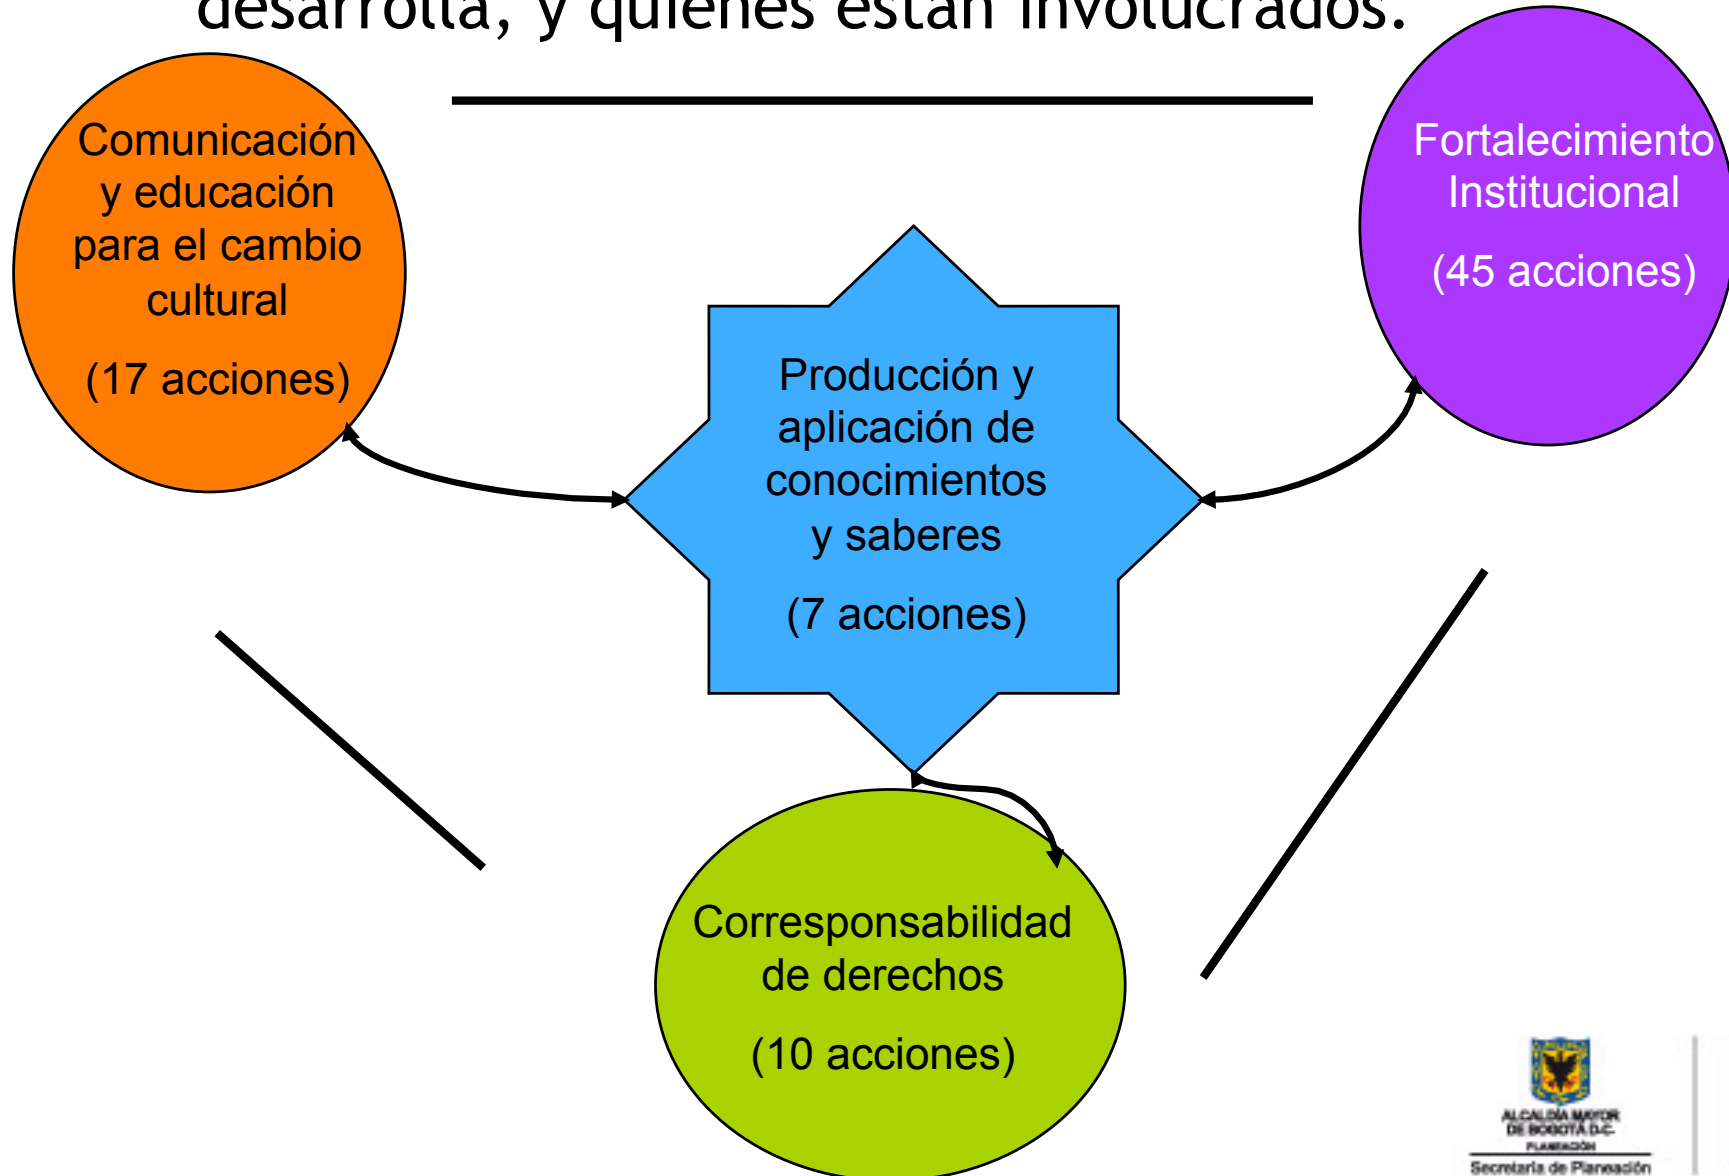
desarrolla, y quienes están involucrados.

Comunicación y educación para el cambio cultural

(17 acciones)

Fortalecimiento Institucional

(45 acciones)

Producción y aplicación de conocimientos y saberes

(7 acciones)

Corresponsabilidad de derechos

(10 acciones)

ALCALDÍA MAYOR DE BOGOTÁ D.C.
PLANEACIÓN
Secretaría de Planeación